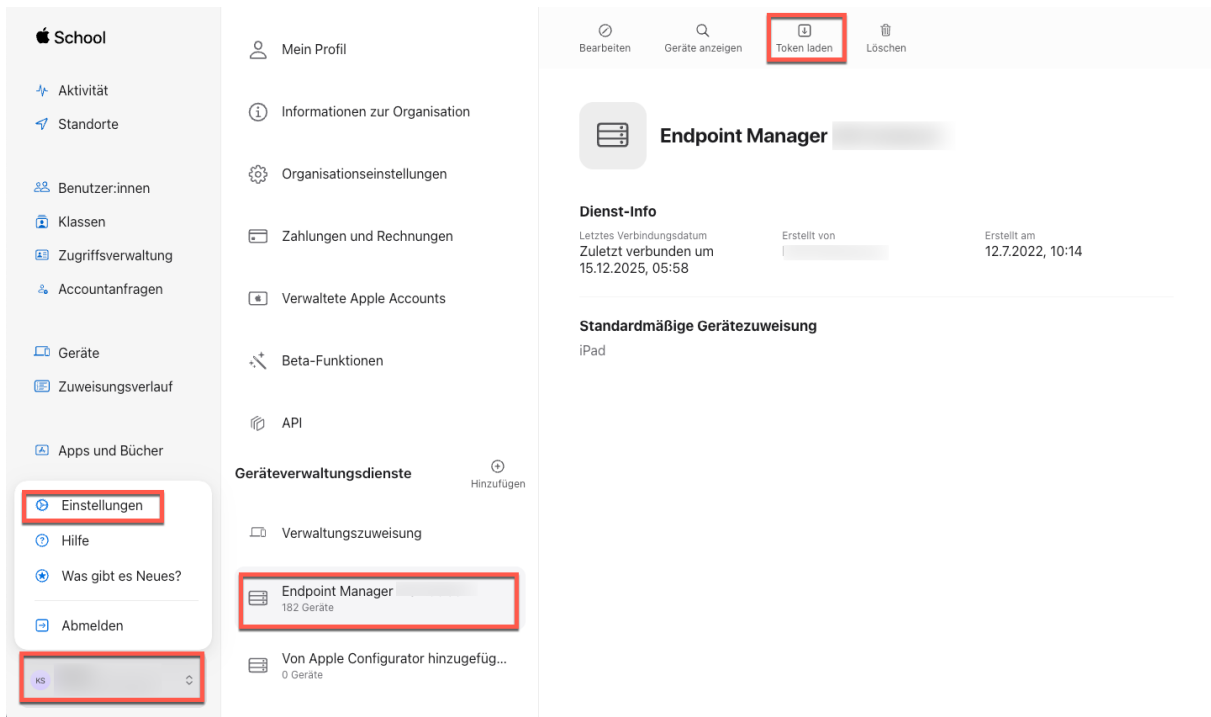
School

Aktivität
Standorte

Benutzer:innen
Klassen
Zugriffsverwaltung
Accountanfragen

Geräte
Zuweisungsverlauf

Apps und Bücher

Einstellungen
Hilfe
Was gibt es Neues?
Abmelden

KS

Mein Profil

Informationen zur Organisation

Organisationseinstellungen

Zahlungen und Rechnungen

Verwaltete Apple Accounts

Beta-Funktionen

API

Geräteverwaltungsdienste

Hinzufügen

Verwaltungszuweisung

Endpoint Manager
182 Geräte

Von Apple Configurator hinzugefüg...
0 Geräte

Bearbeiten
Geräte anzeigen
Token laden
Löschen

Endpoint Manager

Dienst-Info

Letztes Verbindungsdatum
Zuletzt verbunden um 15.12.2025, 05:58

Erstellt von

Erstellt am
12.7.2022, 10:14

Standardmäßige Gerätezuweisung
iPad